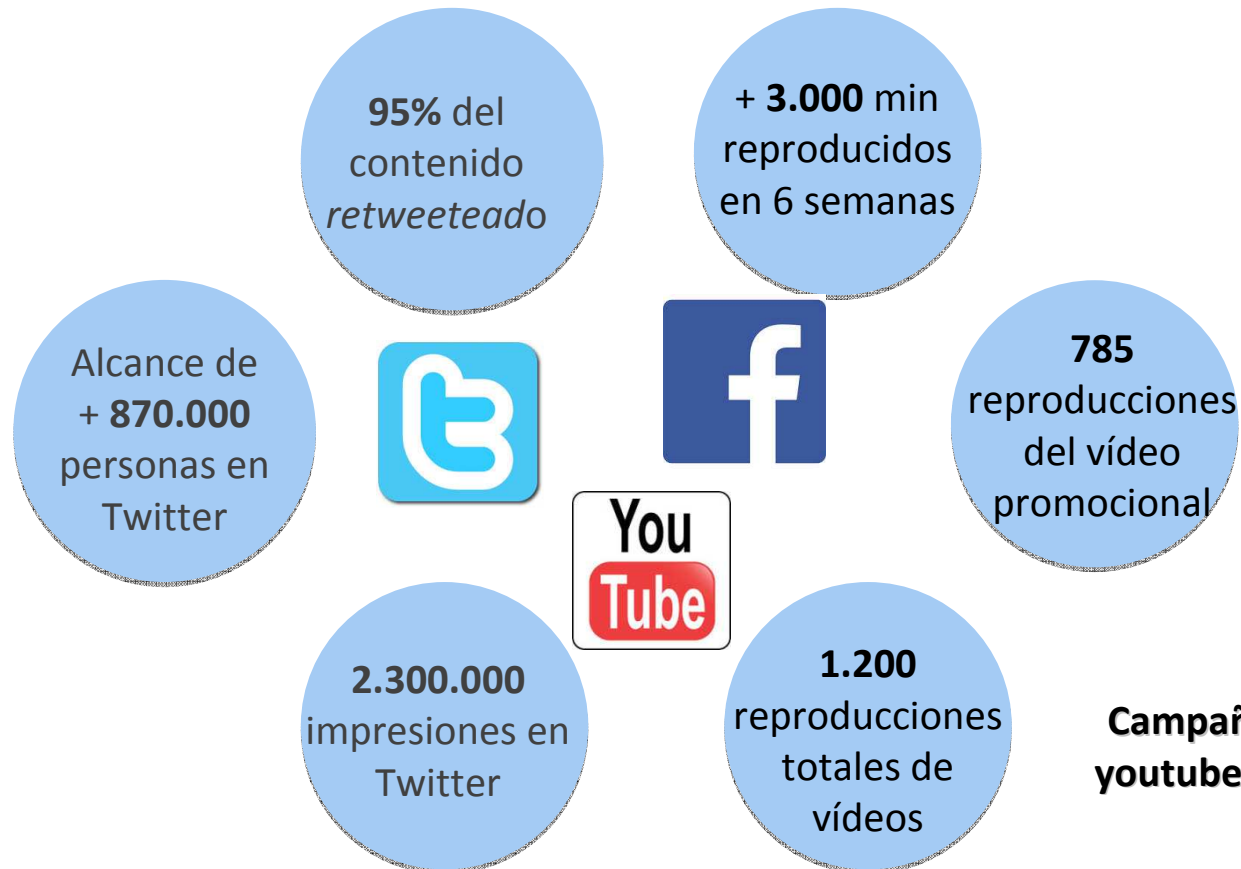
95% del contenido retweeteado

+ 3.000 min reproducidos en 6 semanas

Alcance de + 870.000 personas en Twitter

785 reproducciones del vídeo promocional

You Tube

2.300.000 impresiones en Twitter

1.200 reproducciones totales de vídeos

Campañ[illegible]
youtube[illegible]